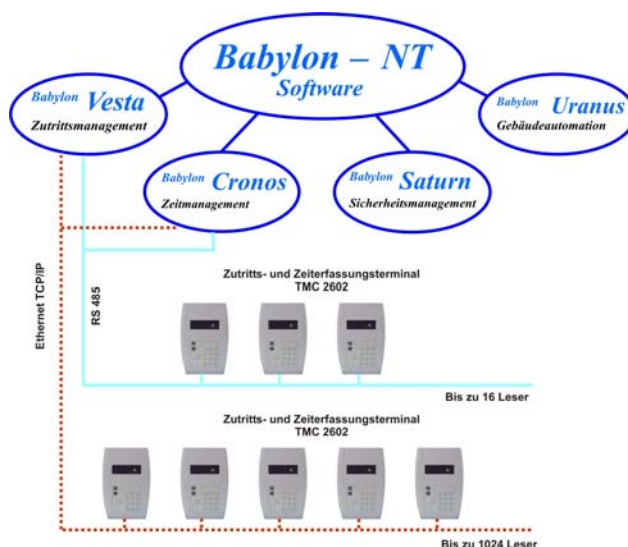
Babylon – NT
Software

Babylon Vesta
Zutrittsmanagement

Babylon Uranus
Gebäudeautomation

Babylon Cronos
Zeitmanagement

Babylon Saturn
Sicherheitsmanagement

Ethernet TCP/IP

RS 485

Zutritts- und Zeiterfassungsterminal
TMC 2602

Bis zu 16 Leser

Zutritts- und Zeiterfassungsterminal
TMC 2602

Bis zu 1024 Leser